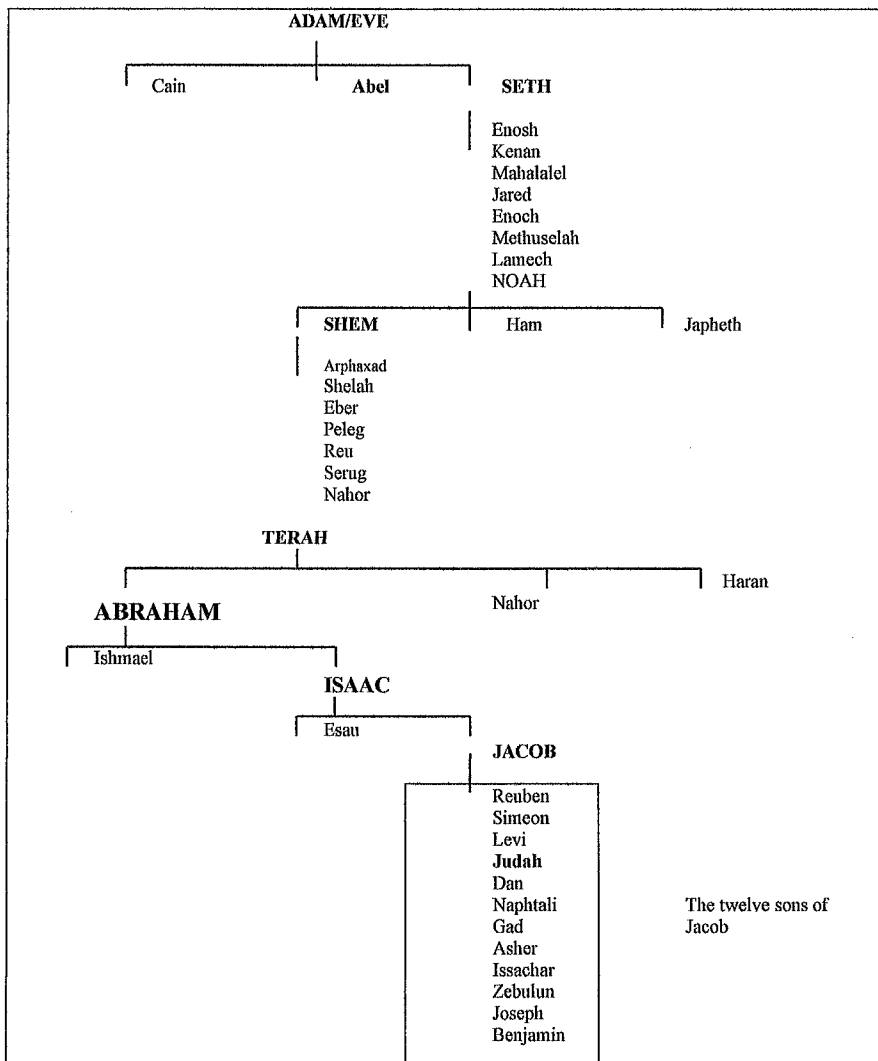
ADAM/EVE

Cain
Abel
SETH

Enosh
Kenan
Mahalalel
Jared
Enoch
Methuselah
Lamech
NOAH

SHEM
Ham
Japheth

Arphaxad
Shelah
Eber
Peleg
Reu
Serug
Nahor

TERAH

ABRAHAM
Nahor
Haran

Ishmael
ISAAC

Esau
JACOB

Reuben
Simeon
Levi
Judah
Dan
Naphtali
Gad
Asher
Issachar
Zebulun
Joseph
Benjamin

The twelve sons of Jacob